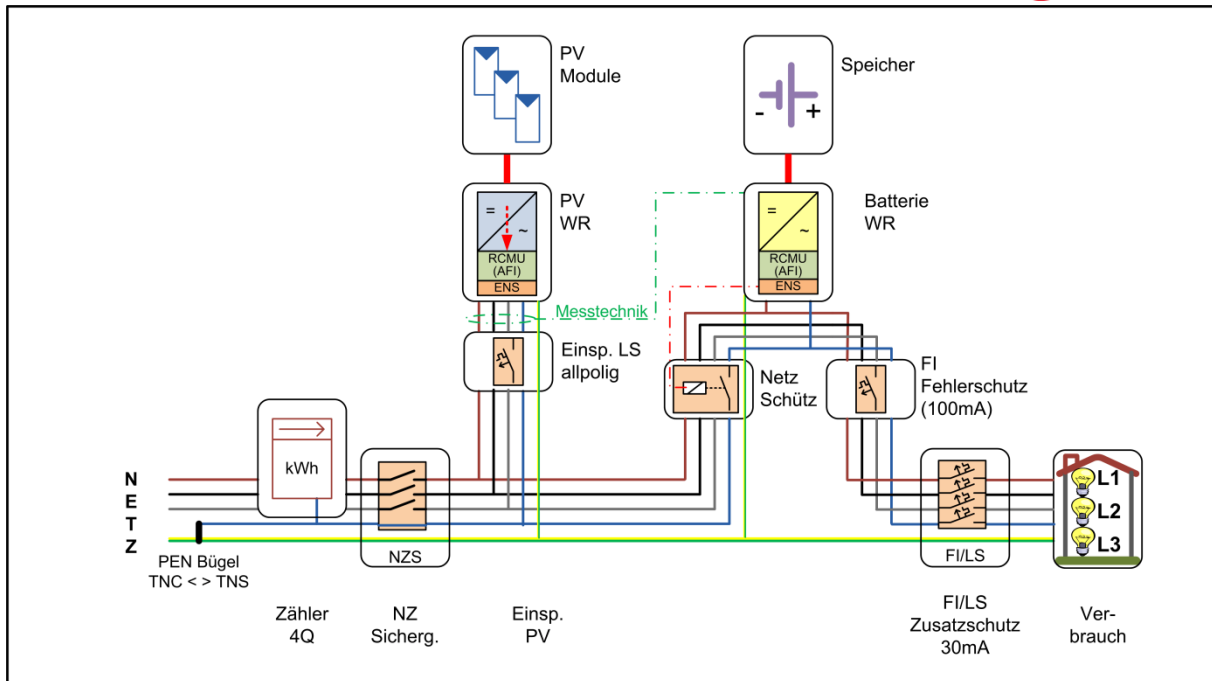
PV Module

Speicher

- +

PV WR

=

~

RCMU (AFI)

ENS

Batterie WR

=

~

RCMU (AFI)

ENS

Messtechnik

Einsp. LS allpolig

Netz Schütz

FI Fehlerschutz (100mA)

kWh

N
E
T
Z

PEN Bügel
TNC < > TNS

NZS

FI/LS

L1
L2
L3

Zähler
4Q

NZ
Sicherg.

Einsp.
PV

FI/LS
Zusatzschutz
30mA

Verbrauch